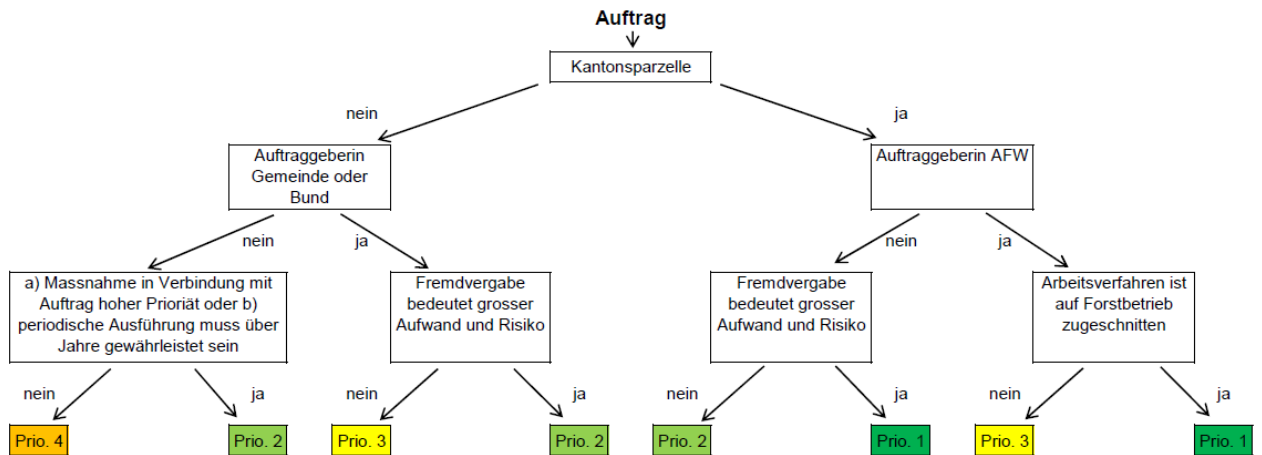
Auftrag

Kantonsparzelle

nein

ja

Auftraggeberin Gemeinde oder Bund

Auftraggeberin AFW

nein

ja

nein

ja

a) Massnahme in Verbindung mit Auftrag hoher Prioriät oder b) periodische Ausführung muss über Jahre gewährleistet sein

Fremdvergabe bedeutet grosser Aufwand und Risiko

Fremdvergabe bedeutet grosser Aufwand und Risiko

Arbeitsverfahren ist auf Forstbetrieb zugeschnitten

nein

ja

nein

ja

nein

ja

nein

ja

Prio. 4

Prio. 2

Prio. 3

Prio. 2

Prio. 2

Prio. 1

Prio. 3

Prio. 1